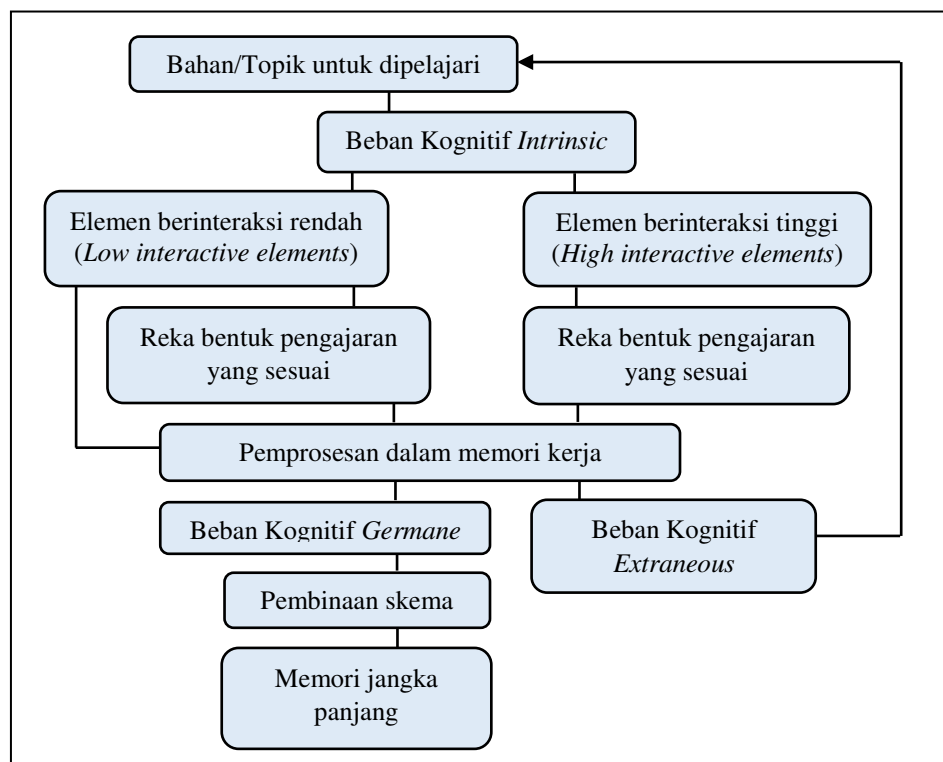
Bahan/Topik untuk dipelajari

Beban Kognitif *Intrinsic*

Elemen berinteraksi rendah (*Low interactive elements*)

Elemen berinteraksi tinggi (*High interactive elements*)

Reka bentuk pengajaran yang sesuai

Reka bentuk pengajaran yang sesuai

Pemprosesan dalam memori kerja

Beban Kognitif *Germane*

Beban Kognitif *Extraneous*

Pembinaan skema

Memori jangka panjang